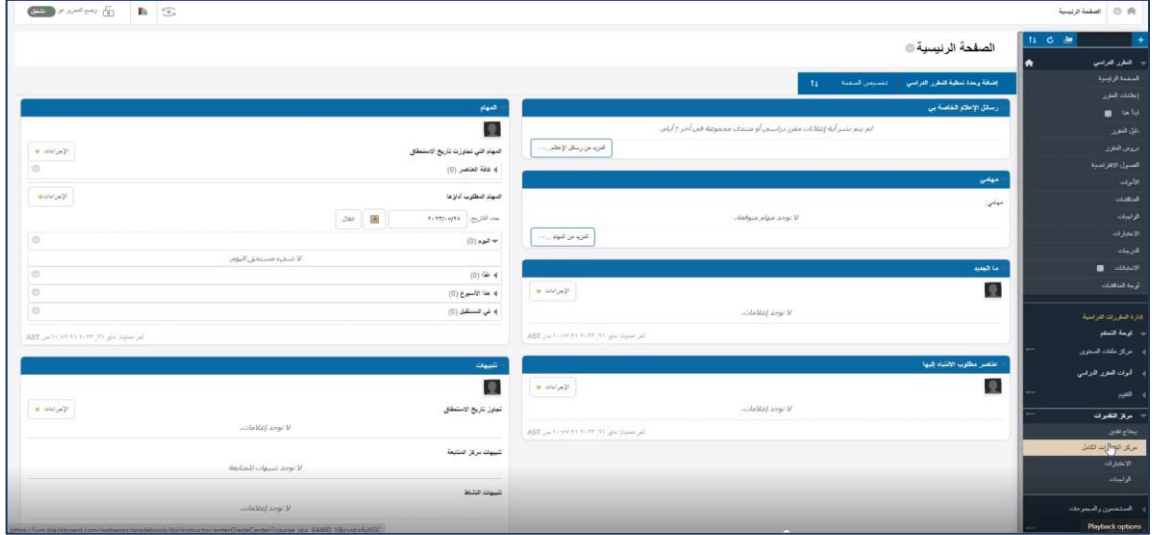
الصفحة الرئيسية

وضع التحرير هو: تشغيل

الصفحة الرئيسية

إضافة وحدة نمطية للمقرر الدراسي   تخصيص الصفحة

رسائل الإعلام الخاصة بي

لم يتم نشر أية إعلانات مقرر دراسي أو منتدى مجموعة في آخر 7 أيام.

المزيد من رسائل الإعلام...

مهامي

مهامي:

لا توجد مهام مستحقة.

المزيد من المهام...

ما الجديد

الإجراءات

لا توجد إعلامات.

آخر تحديث: ٢٠٢٣-٠٢-٢١ AST

عناصر مطلوب الانتباه إليها

الإجراءات

لا توجد إعلامات.

آخر تحديث: ٢٠٢٣-٠٢-٢١ AST

المهام

المهام التي تجاوزت تاريخ الاستحقاق

الإجراءات

كافة العناصر (0)

المهام المطلوب أداؤها

الإجراءات

بعد التاريخ: ٢٠٢٣/٠٥/٢٨ انتقال

اليوم (0)

لا شيء مستحق اليوم.

غدًا (0)

هذا الأسبوع (0)

في المستقبل (0)

آخر تحديث: ٢٠٢٣-٠٢-٢١ AST

تنبيهات

تجاوز تاريخ الاستحقاق

الإجراءات

لا توجد إعلامات.

تنبيهات مركز المتابعة

لا توجد تنبيهات للمتابعة.

تنبيهات النشاط

لا توجد إعلامات.

المقرر الدراسي
الصفحة الرئيسية
إعلانات المقرر
ابدأ هنا
دليل المقرر
دروس المقرر
الفصول الافتراضية
الأدوات
المناقشات
الواجبات
الاختبارات
التدريبات
الاستبانات
لوحة المناقشات

إدارة المقررات الدراسية
لوحة التحكم
مركز ملفات المحتوى
أدوات المقرر الدراسي
التقييم
مركز التقديرات
يحتاج تقدير
مركز التقديرات الكامل
الاختبارات
الواجبات
المستخدمون والمجموعات

Playback options

https://lum.blackboard.com/webapps/gradebook/do/instructor/enterGradeCenter?course_id=_64460_1&cvid=fullGC